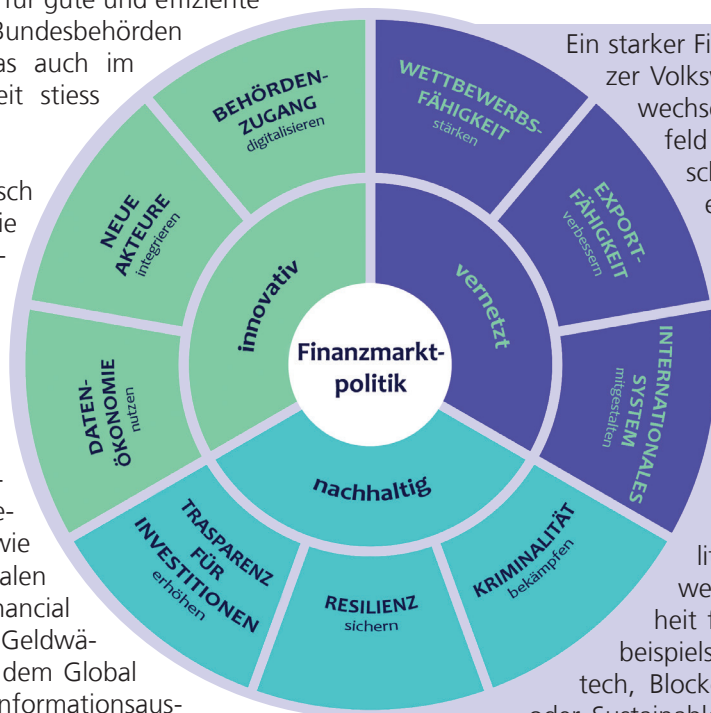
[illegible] für gute und effiziente Bundesbehörden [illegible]as auch im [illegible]eit stiess

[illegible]sch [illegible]ie

Ein starker Fi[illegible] zer Volksw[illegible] wechse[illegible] feld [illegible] sch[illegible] e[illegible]

Finanzmarkt-politik

innovativ

vernetzt

nachhaltig

BEHÖRDEN-ZUGANG digitalisieren

NEUE AKTEURE integrieren

DATEN-ÖKONOMIE nutzen

WETTBEWERBS-FÄHIGKEIT stärken

EXPORT-FÄHIGKEIT verbessern

INTERNATIONALES SYSTEM mitgestalten

TRASPARENZ FÜR INVESTITIONEN erhöhen

RESILIENZ sichern

KRIMINALITÄT bekämpfen

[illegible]e-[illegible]wie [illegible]alen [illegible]nancial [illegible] Geldwä-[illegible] dem Global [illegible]nformationsaus-

li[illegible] we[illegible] heit f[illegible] beispiels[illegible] tech, Block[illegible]